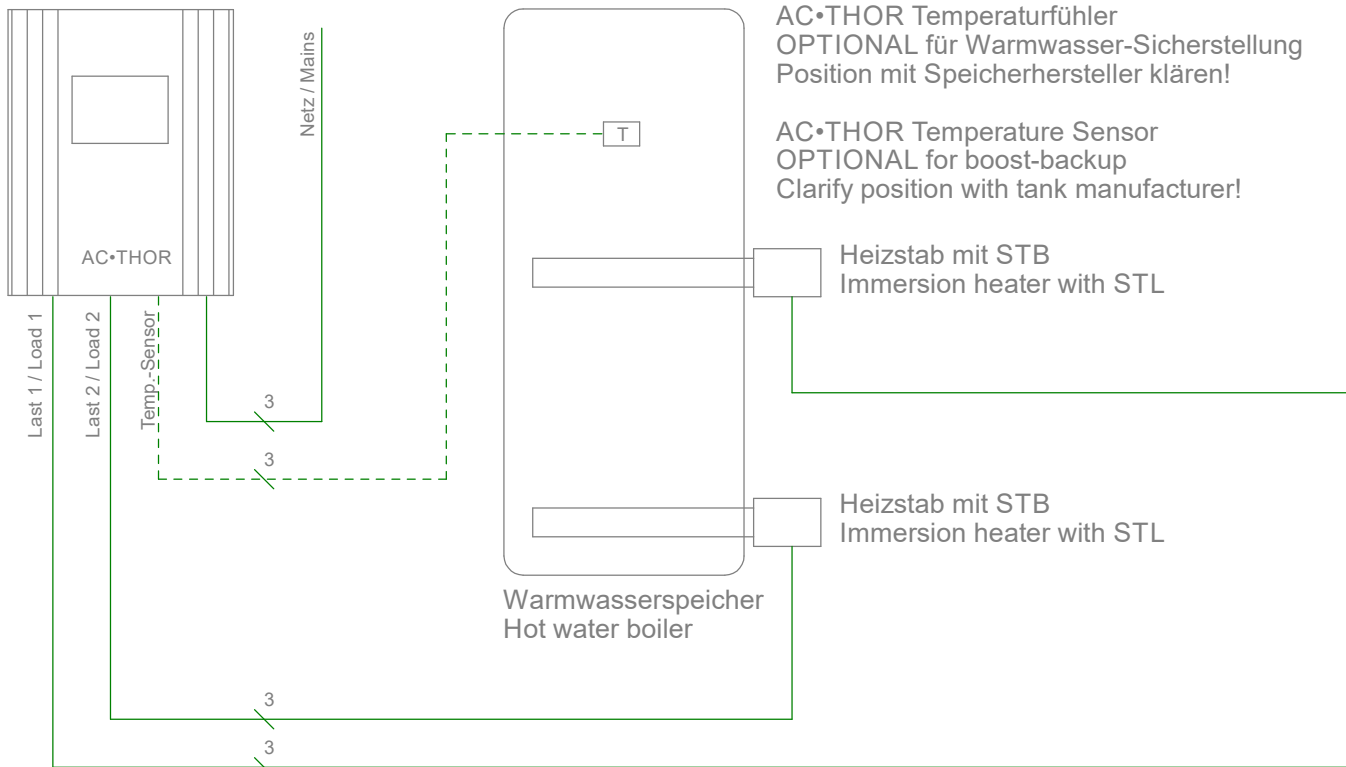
AC•THOR Temperaturfühler
OPTIONAL für Warmwasser-Sicherstellung
Position mit Speicherhersteller klären!

AC•THOR Temperature Sensor
OPTIONAL for boost-backup
Clarify position with tank manufacturer!

Netz / Mains

T

AC•THOR

Heizstab mit STB
Immersion heater with STL

Last 1 / Load 1
Last 2 / Load 2
Temp.-Sensor

3

3

Heizstab mit STB
Immersion heater with STL

Warmwasserspeicher
Hot water boiler

3

3